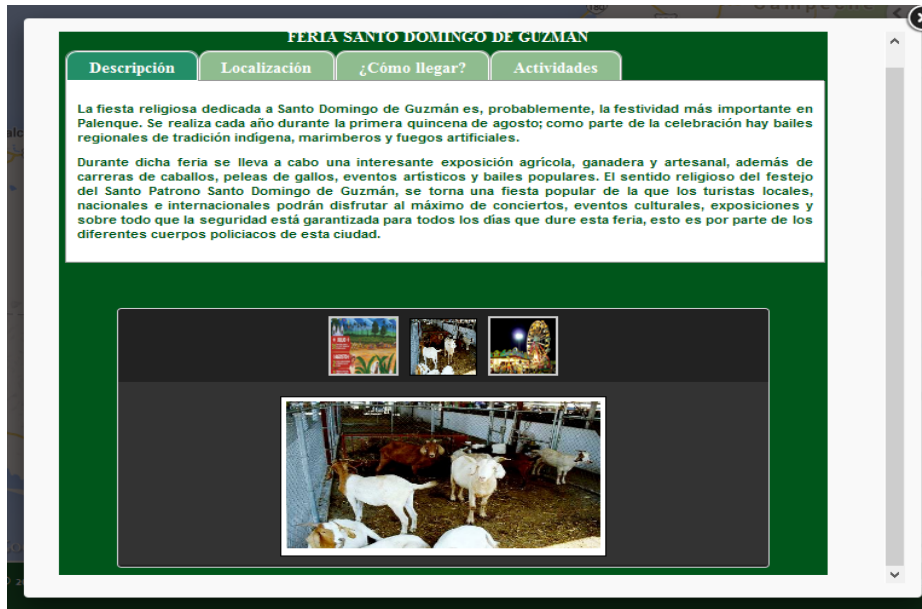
FERIA SANTO DOMINGO DE GUZMAN

Descripción
Localización
¿Cómo llegar?
Actividades

La fiesta religiosa dedicada a Santo Domingo de Guzmán es, probablemente, la festividad más importante en Palenque. Se realiza cada año durante la primera quincena de agosto; como parte de la celebración hay bailes regionales de tradición indígena, marimberos y fuegos artificiales.

Durante dicha feria se lleva a cabo una interesante exposición agrícola, ganadera y artesanal, además de carreras de caballos, peleas de gallos, eventos artísticos y bailes populares. El sentido religioso del festejo del Santo Patrono Santo Domingo de Guzmán, se torna una fiesta popular de la que los turistas locales, nacionales e internacionales podrán disfrutar al máximo de conciertos, eventos culturales, exposiciones y sobre todo que la seguridad está garantizada para todos los días que dure esta feria, esto es por parte de los diferentes cuerpos policiacos de esta ciudad.